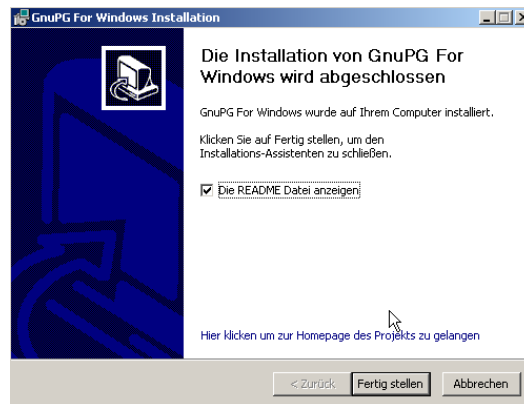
GnuPG For Windows Installation

Die Installation von GnuPG For Windows wird abgeschlossen

GnuPG For Windows wurde auf Ihrem Computer installiert.

Klicken Sie auf Fertig stellen, um den Installations-Assistenten zu schließen.

☑ Die README Datei anzeigen

Hier klicken um zur Homepage des Projekts zu gelangen

< Zurück | Fertig stellen | Abbrechen